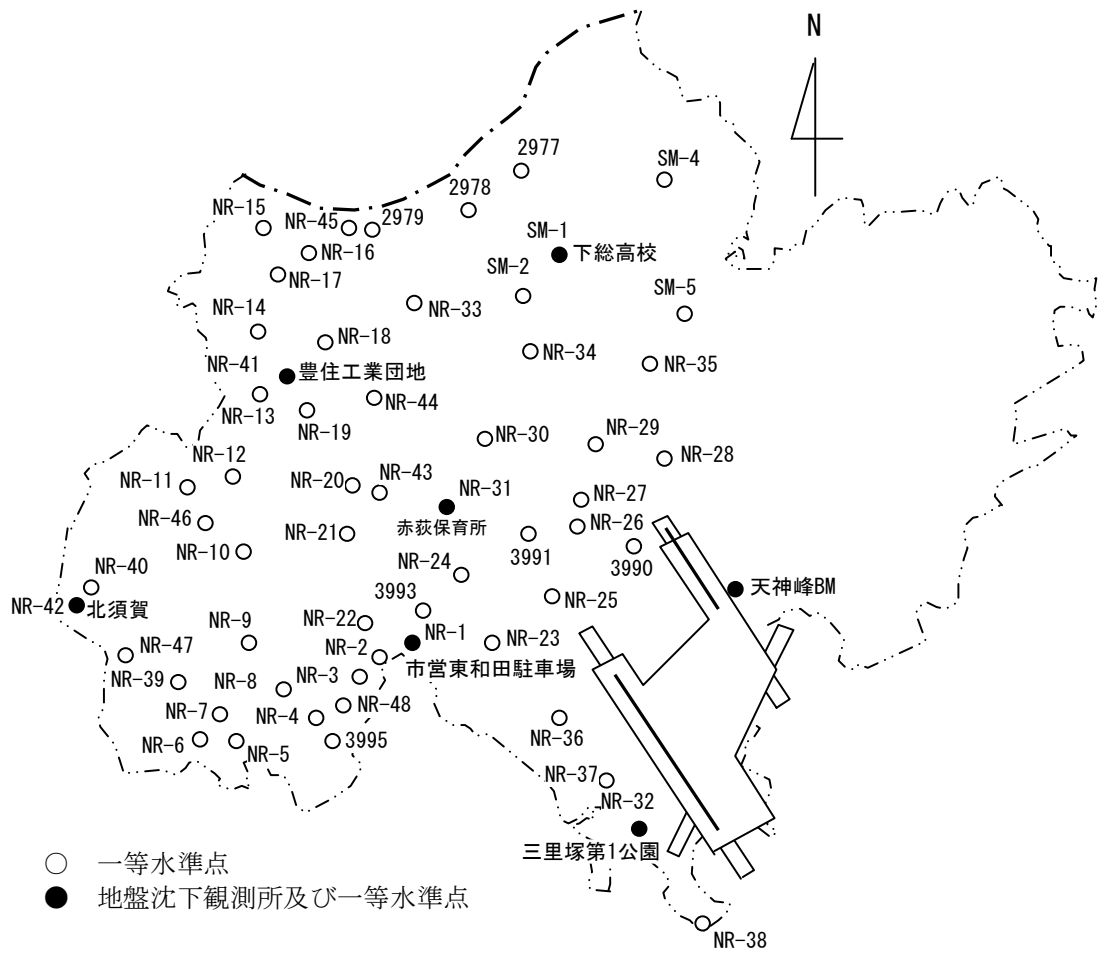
N

2977
SM-4
2978
NR-15
NR-45
2979
SM-1
下総高校
NR-16
NR-17
SM-2
SM-5
NR-14
NR-33
NR-18
NR-34
NR-35
NR-41
豊住工業団地
NR-13
NR-44
NR-19
NR-30
NR-29
NR-28
NR-12
NR-11
NR-20
NR-43
NR-31
NR-27
NR-46
赤荻保育所
NR-26
NR-21
NR-10
3991
3990
NR-40
NR-24
天神峰BM
NR-42
北須賀
3993
NR-25
NR-9
NR-22
NR-1
NR-47
NR-2
NR-23
NR-39
NR-8
NR-3
市営東和田駐車場
NR-7
NR-4
NR-48
NR-6
NR-5
3995
NR-36
NR-37
NR-32
三里塚第1公園
NR-38

○ 一等水準点
● 地盤沈下観測所及び一等水準点